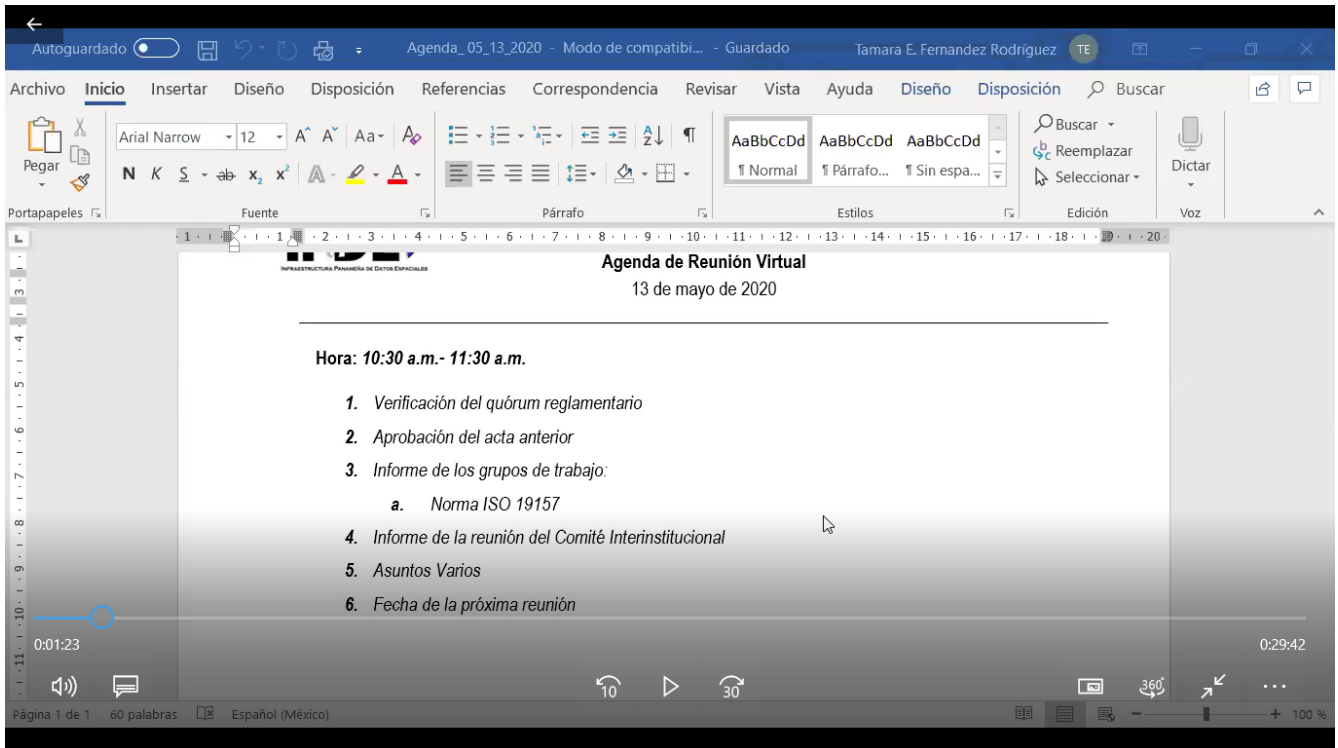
Autoguardado Agenda_05_13_2020 - Modo de compatibi... - Guardado Tamara E. Fernandez Rodríguez TE

Archivo Inicio Insertar Diseño Disposición Referencias Correspondencia Revisar Vista Ayuda Diseño Disposición Buscar

Pegar
Arial Narrow 12
N K S
AaBbCcDd ¶ Normal
AaBbCcDd ¶ Párrafo...
AaBbCcDd ¶ Sin espa...
Buscar
Reemplazar
Seleccionar
Dictar

Portapapeles Fuente Párrafo Estilos Edición Voz

INFRAESTRUCTURA PANAMEÑA DE DATOS ESPACIALES

Agenda de Reunión Virtual
13 de mayo de 2020

Hora: 10:30 a.m.- 11:30 a.m.

1. Verificación del quórum reglamentario
2. Aprobación del acta anterior
3. Informe de los grupos de trabajo:
a. Norma ISO 19157
4. Informe de la reunión del Comité Interinstitucional
5. Asuntos Varios
6. Fecha de la próxima reunión

0:01:23 0:29:42

10 30

Página 1 de 1 60 palabras Español (México) 100 %